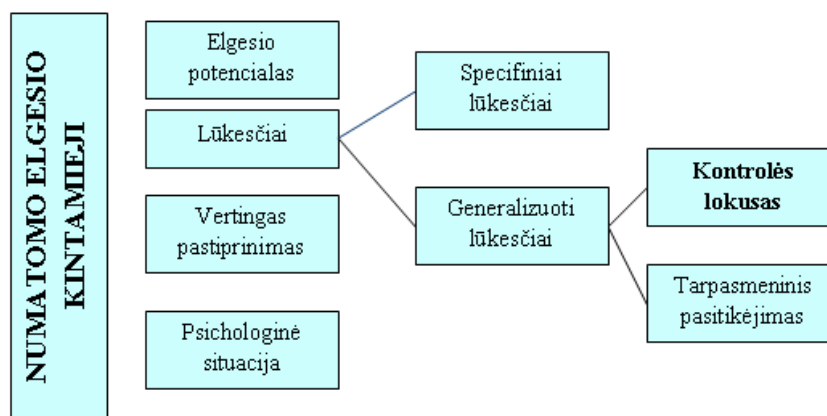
NUMATOMO ELGESIO KINTAMIEJI

Elgesio potencialas

Lūkesčiai

Vertingas pastiprinimas

Psichologinė situacija

Specifiniai lūkesčiai

Generalizuoti lūkesčiai

Kontrolės lokusas

Tarpasmeninis pasitikėjimas